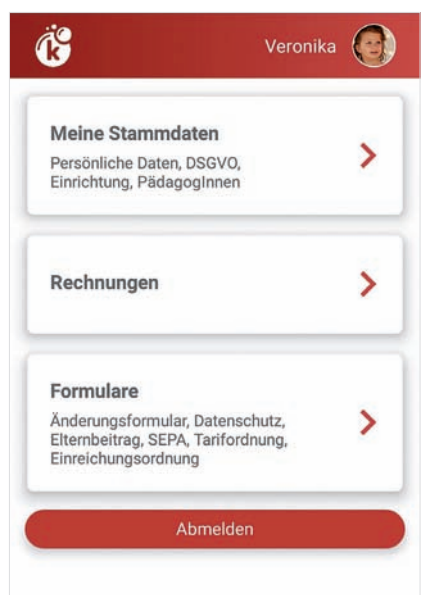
Veronika

Meine Stammdaten

Persönliche Daten, DSGVO, Einrichtung, PädagogInnen

Rechnungen

Formulare

Änderungsformular, Datenschutz, Elternbeitrag, SEPA, Tarifordnung, Einreichungsordnung

Abmelden